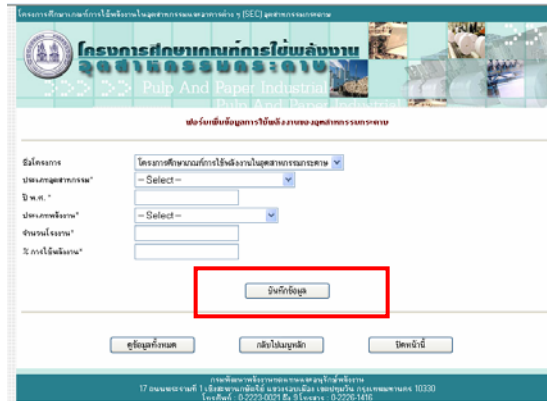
โครงการศึกษาเกณฑ์การใช้พลังงานในอุตสาหกรรมและอาคารต่าง ๆ (SEC) อุตสาหกรรมกระดาษ

โครงการศึกษาเกณฑ์การใช้พลังงาน
อุตสาหกรรมกระดาษ
Pulp And Paper Industrial
Pulp And Paper Industrial

ฟอร์มเพิ่มข้อมูลการใช้พลังงานของอุตสาหกรรมกระดาษ

ชื่อโครงการ | โครงการศึกษาเกณฑ์การใช้พลังงานในอุตสาหกรรมกระดาษ
ประเภทอุตสาหกรรม* | -- Select --
ปี พ.ศ. *
ประเภทพลังงาน* | -- Select --
จำนวนโรงงาน*
% การใช้พลังงาน*

บันทึกข้อมูล

ดูข้อมูลทั้งหมด | กลับไปเมนูหลัก | ปิดหน้านี้

กรมพัฒนาพลังงานทดแทนและอนุรักษ์พลังงาน
17 ถนนพระรามที่ 1 เชิงสะพานกษัตริย์ศึก แขวงรองเมือง เขตปทุมวัน กรุงเทพมหานคร 10330
โทรศัพท์ : 0-2223-0021 ถึง 9 โทรสาร : 0-2226-1416